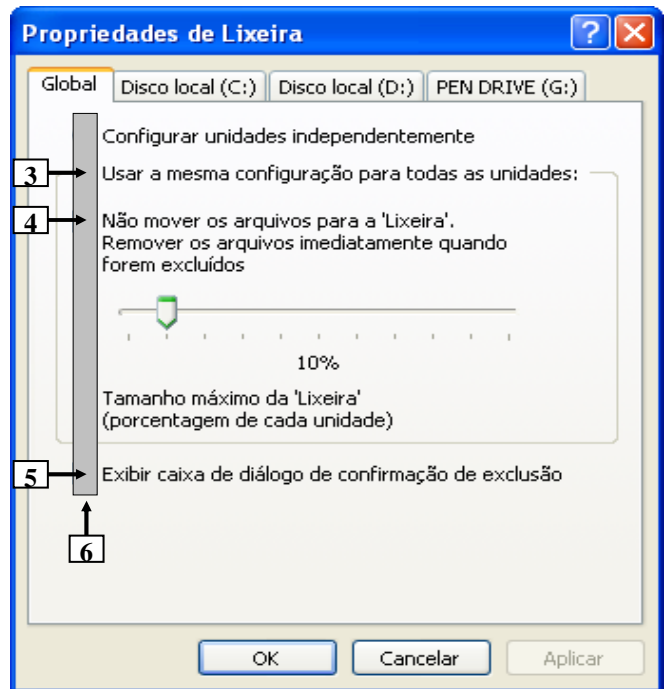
Propriedades de Lixeira

?

Global | Disco local (C:) | Disco local (D:) | PEN DRIVE (G:)

Configurar unidades independentemente

3

Usar a mesma configuração para todas as unidades:

4

Não mover os arquivos para a 'Lixeira'. Remover os arquivos imediatamente quando forem excluídos

10%

Tamanho máximo da 'Lixeira' (porcentagem de cada unidade)

5

Exibir caixa de diálogo de confirmação de exclusão

6

OK

Cancelar

Aplicar